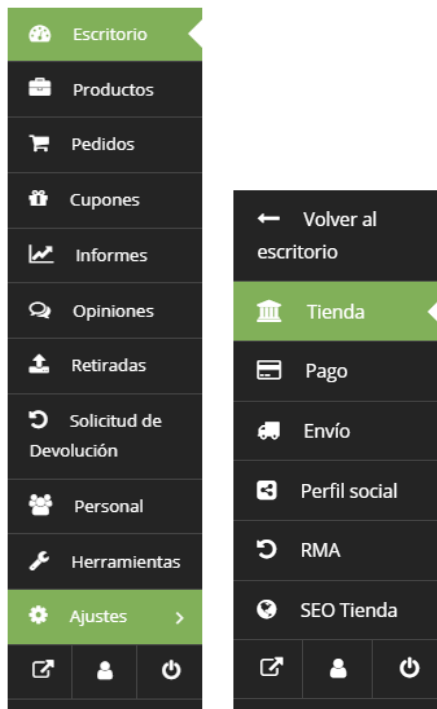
Escritorio

Productos

Pedidos

Cupones

Informes

Opiniones

Retiradas

Solicitud de Devolución

Personal

Herramientas

Ajustes >

Volver al escritorio

Tienda

Pago

Envío

Perfil social

RMA

SEO Tienda